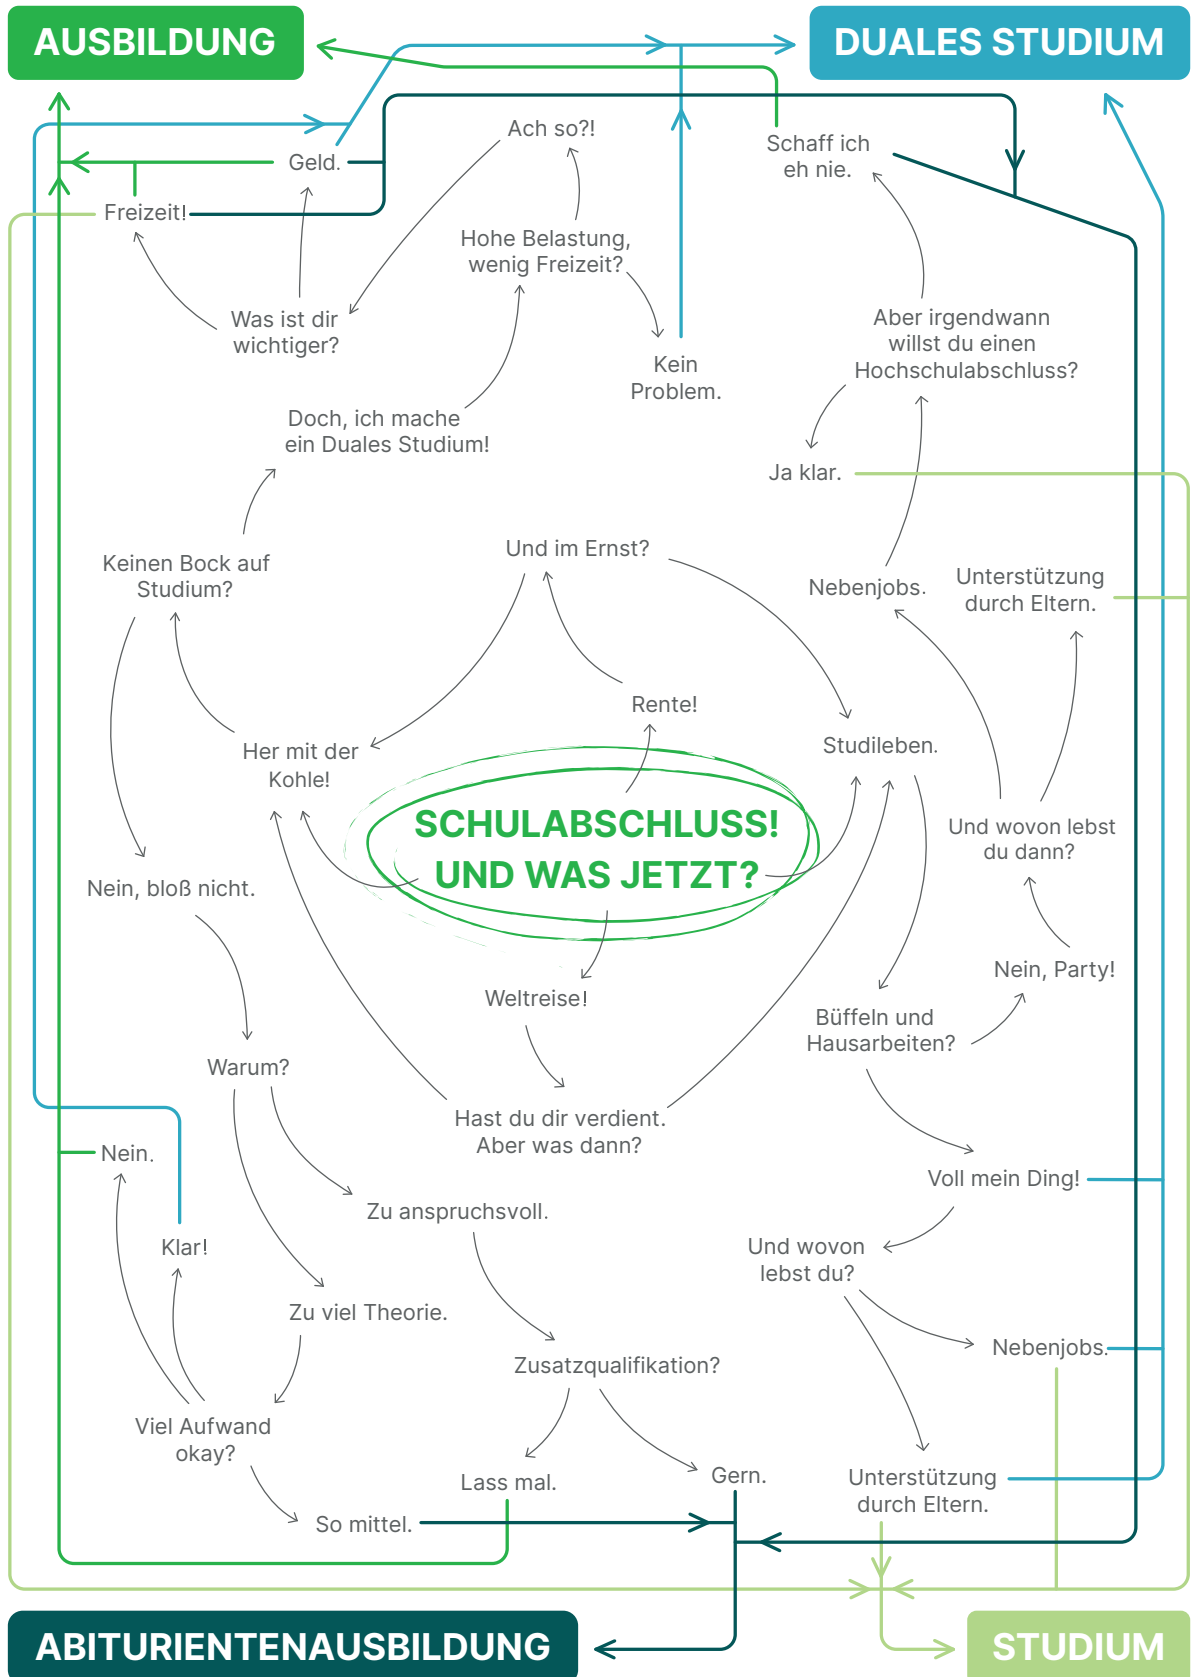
AUSBILDUNG

DUALES STUDIUM

Ach so?!

Schaff ich eh nie.

Geld.

Freizeit!

Hohe Belastung, wenig Freizeit?

Was ist dir wichtiger?

Aber irgendwann willst du einen Hochschulabschluss?

Kein Problem.

Doch, ich mache ein Duales Studium!

Ja klar.

Keinen Bock auf Studium?

Und im Ernst?

Nebenjobs.

Unterstützung durch Eltern.

Rente!

Her mit der Kohle!

Studileben.

SCHULABSCHLUSS! UND WAS JETZT?

Und wovon lebst du dann?

Nein, bloß nicht.

Nein, Party!

Weltreise!

Büffeln und Hausarbeiten?

Warum?

Hast du dir verdient. Aber was dann?

Voll mein Ding!

Nein.

Zu anspruchsvoll.

Und wovon lebst du?

Klar!

Zu viel Theorie.

Nebenjobs.

Zusatzqualifikation?

Viel Aufwand okay?

Lass mal.

Gern.

Unterstützung durch Eltern.

So mittel.

ABITURIENTENAUSBILDUNG

STUDIUM